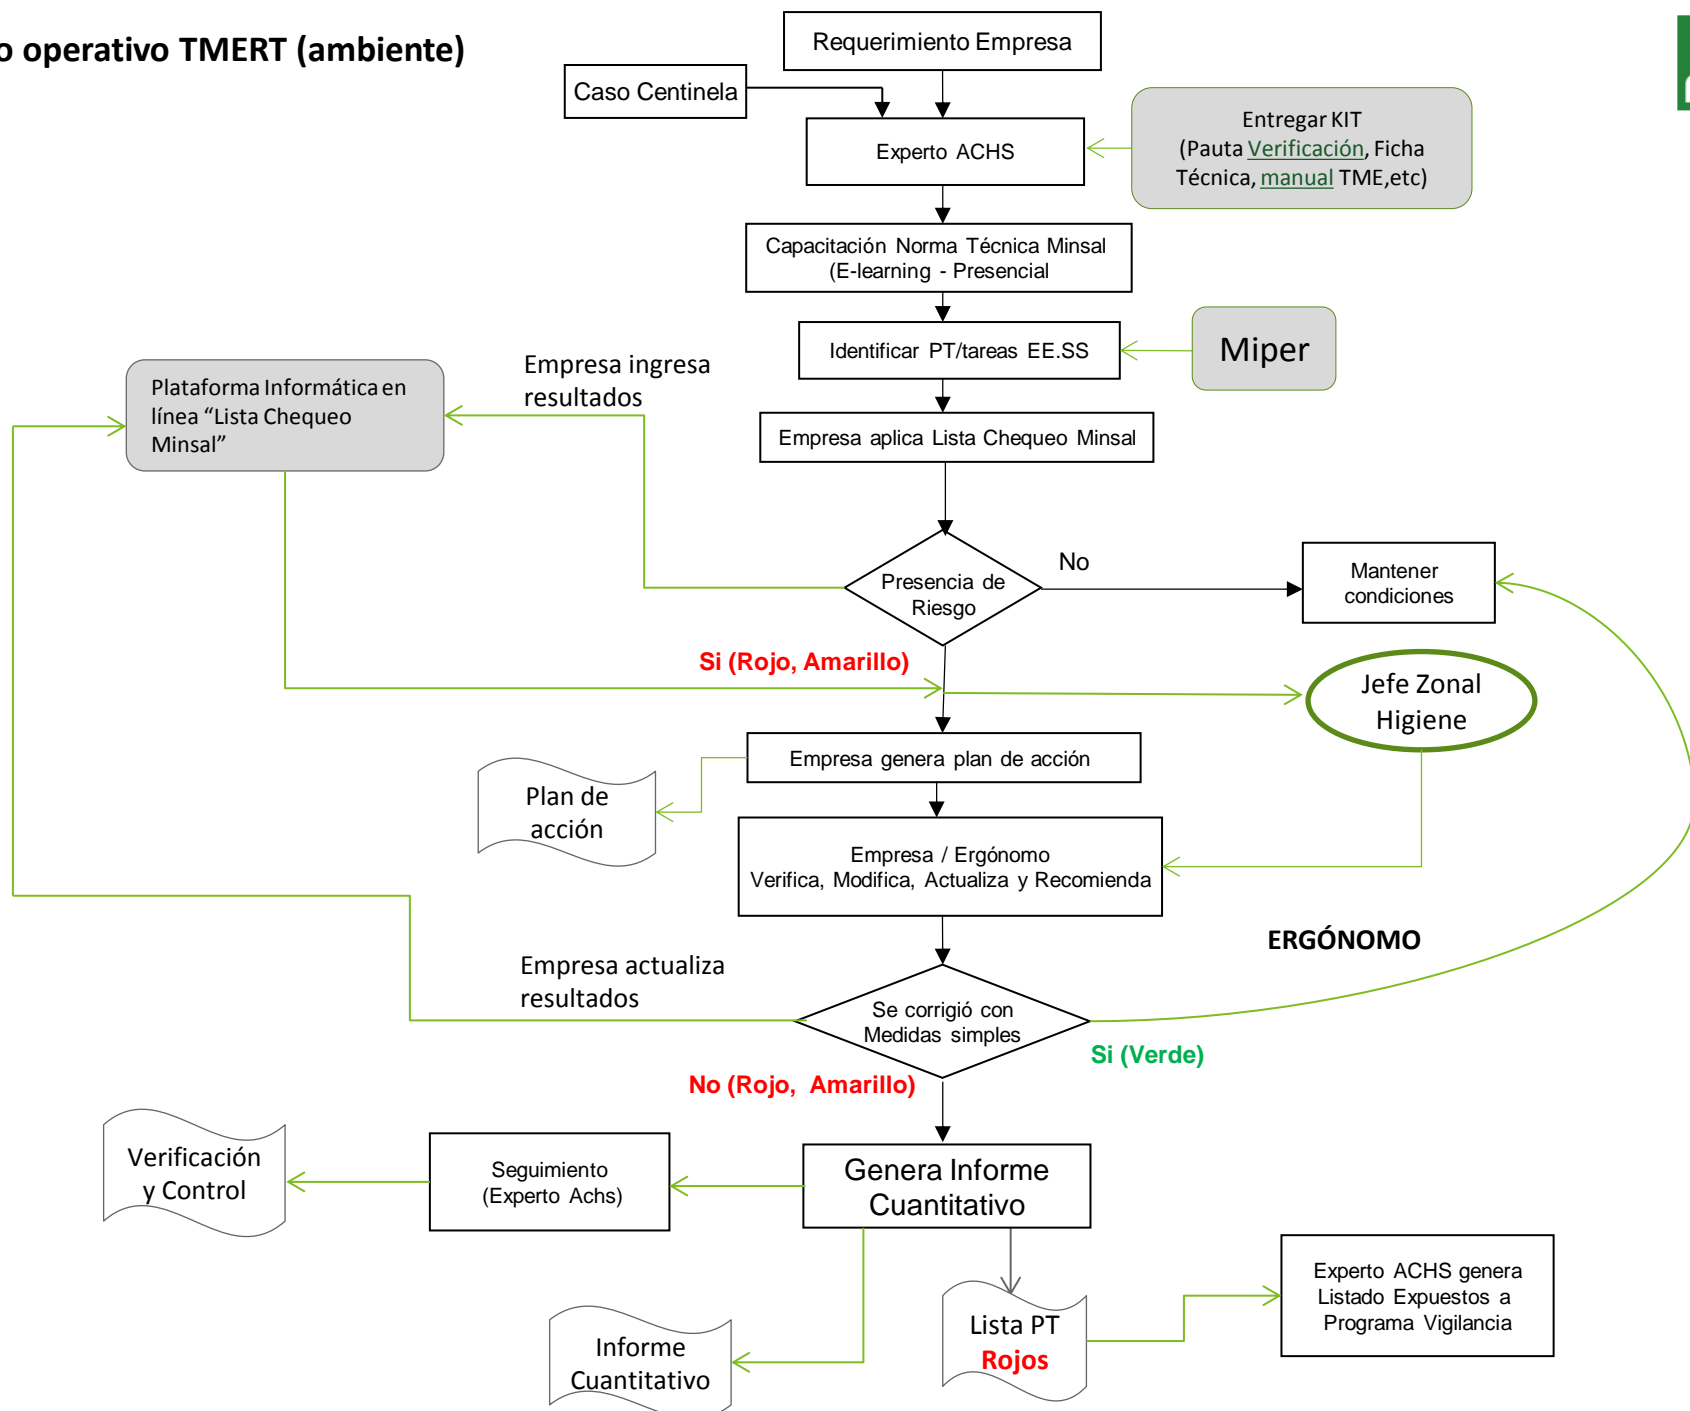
o operativo TMERT (ambiente)

Requerimiento Empresa

Caso Centinela

Experto ACHS

Entregar KIT (Pauta Verificación, Ficha Técnica, manual TME,etc)

Capacitación Norma Técnica Minsal (E-learning - Presencial

Identificar PT/tareas EE.SS

Miper

Plataforma Informática en línea "Lista Chequeo Minsal"

Empresa ingresa resultados

Empresa aplica Lista Chequeo Minsal

Presencia de Riesgo

No

Mantener condiciones

Si (Rojo, Amarillo)

Jefe Zonal Higiene

Empresa genera plan de acción

Plan de acción

Empresa / Ergónomo
Verifica, Modifica, Actualiza y Recomienda

ERGÓNOMO

Empresa actualiza resultados

Se corrigió con Medidas simples

Si (Verde)

No (Rojo, Amarillo)

Verificación y Control

Seguimiento (Experto Achs)

Genera Informe Cuantitativo

Experto ACHS genera Listado Expuestos a Programa Vigilancia

Lista PT Rojos

Informe Cuantitativo